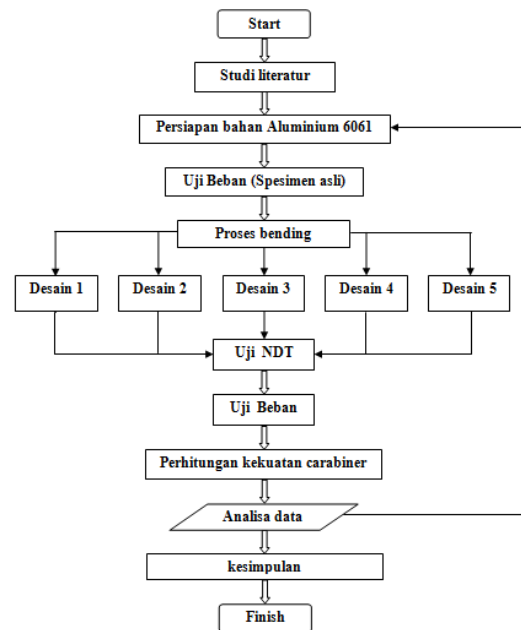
Start

Studi literatur

Persiapan bahan Aluminium 6061

Uji Beban (Spesimen asli)

Proses bending

Desain 1

Desain 2

Desain 3

Desain 4

Desain 5

Uji NDT

Uji Beban

Perhitungan kekuatan carabiner

Analisa data

kesimpulan

Finish